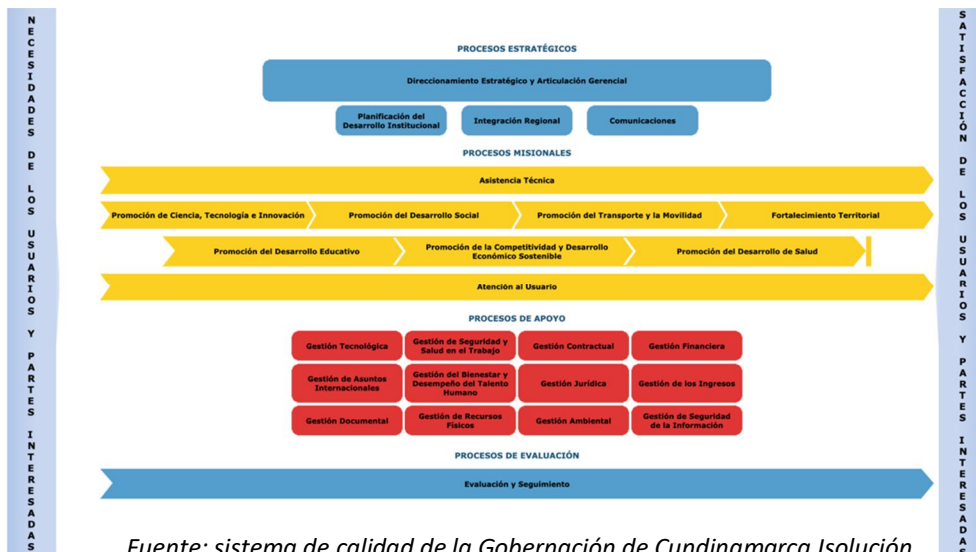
NECESIDADES DE LOS USUARIOS Y PARTES INTERESADAS

PROCESOS ESTRATÉGICOS

Direccionamiento Estratégico y Articulación Gerencial

Planificación del Desarrollo Institucional

Integración Regional

Comunicaciones

PROCESOS MISIONALES

Asistencia Técnica

Promoción de Ciencia, Tecnología e Innovación

Promoción del Desarrollo Social

Promoción del Transporte y la Movilidad

Fortalecimiento Territorial

Promoción del Desarrollo Educativo

Promoción de la Competitividad y Desarrollo Económico Sostenible

Promoción del Desarrollo de Salud

Atención al Usuario

PROCESOS DE APOYO

| Gestión Tecnológica | Gestión de Seguridad y Salud en el Trabajo | Gestión Contractual | Gestión Financiera |
|---|---|---|---|
| Gestión de Asuntos Internacionales | Gestión del Bienestar y Desempeño del Talento Humano | Gestión Jurídica | Gestión de los Ingresos |
| Gestión Documental | Gestión de Recursos Físicos | Gestión Ambiental | Gestión de Seguridad de la Información |

PROCESOS DE EVALUACIÓN

Evaluación y Seguimiento

SATISFACCIÓN DE LOS USUARIOS Y PARTES INTERESADAS

Fuente: sistema de calidad de la Gobernación de Cundinamarca Isolución